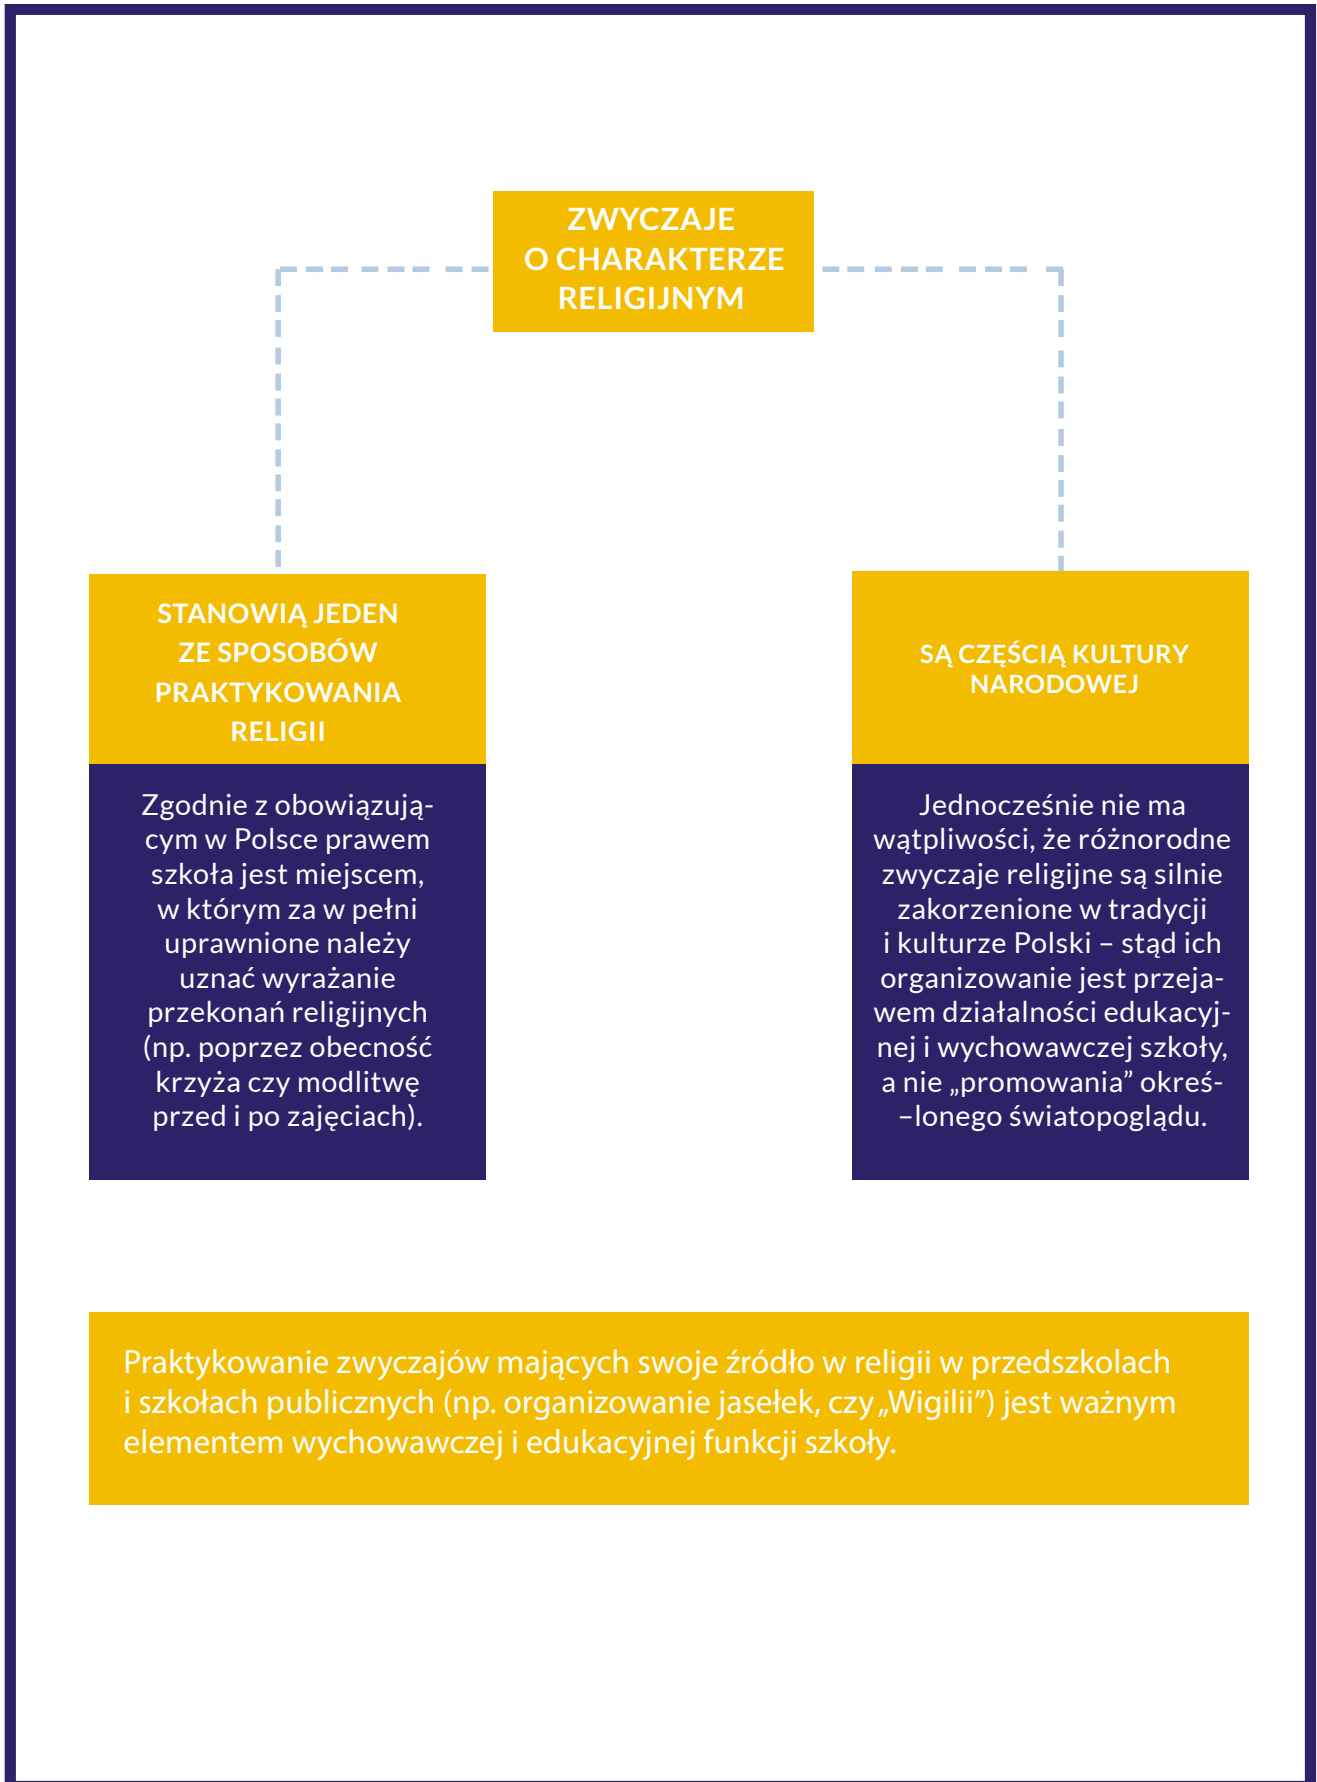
ZWYCZAJE O CHARAKTERZE RELIGIJNYM

STANOWIĄ JEDEN ZE SPOSOBÓW PRAKTYKOWANIA RELIGII

Zgodnie z obowiązującym w Polsce prawem szkoła jest miejscem, w którym za w pełni uprawnione należy uznać wyrażanie przekonań religijnych (np. poprzez obecność krzyża czy modlitwę przed i po zajęciach).

SĄ CZĘŚCIĄ KULTURY NARODOWEJ

Jednocześnie nie ma wątpliwości, że różnorodne zwyczaje religijne są silnie zakorzenione w tradycji i kulturze Polski – stąd ich organizowanie jest przejawem działalności edukacyjnej i wychowawczej szkoły, a nie „promowania” określonego światopoglądu.

Praktykowanie zwyczajów mających swoje źródło w religii w przedszkolach i szkołach publicznych (np. organizowanie jasełek, czy „Wigilii”) jest ważnym elementem wychowawczej i edukacyjnej funkcji szkoły.